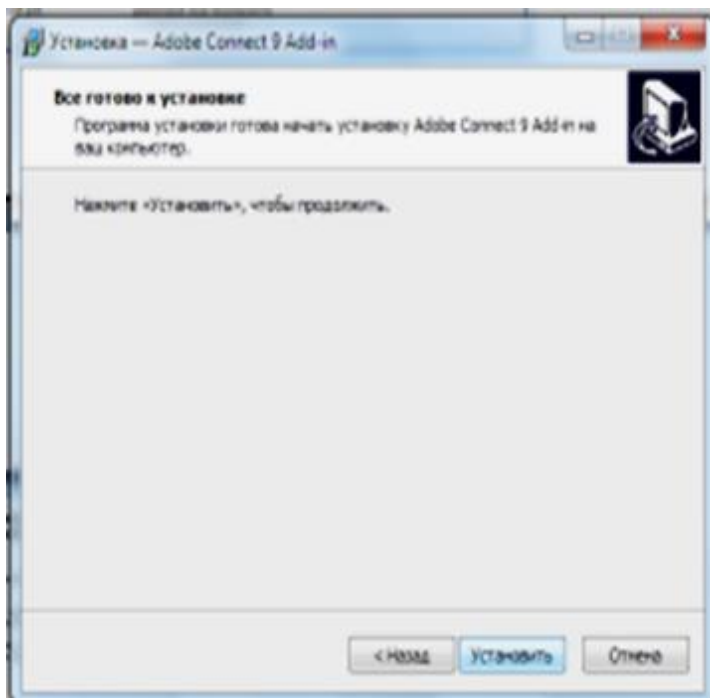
Установка — Adobe Connect 9 Add-in

Все готово к установке
Программа установки готова начать установку Adobe Connect 9 Add-in на ваш компьютер.

Нажмите «Установить», чтобы продолжить.

< Назад
Установить
Отмена